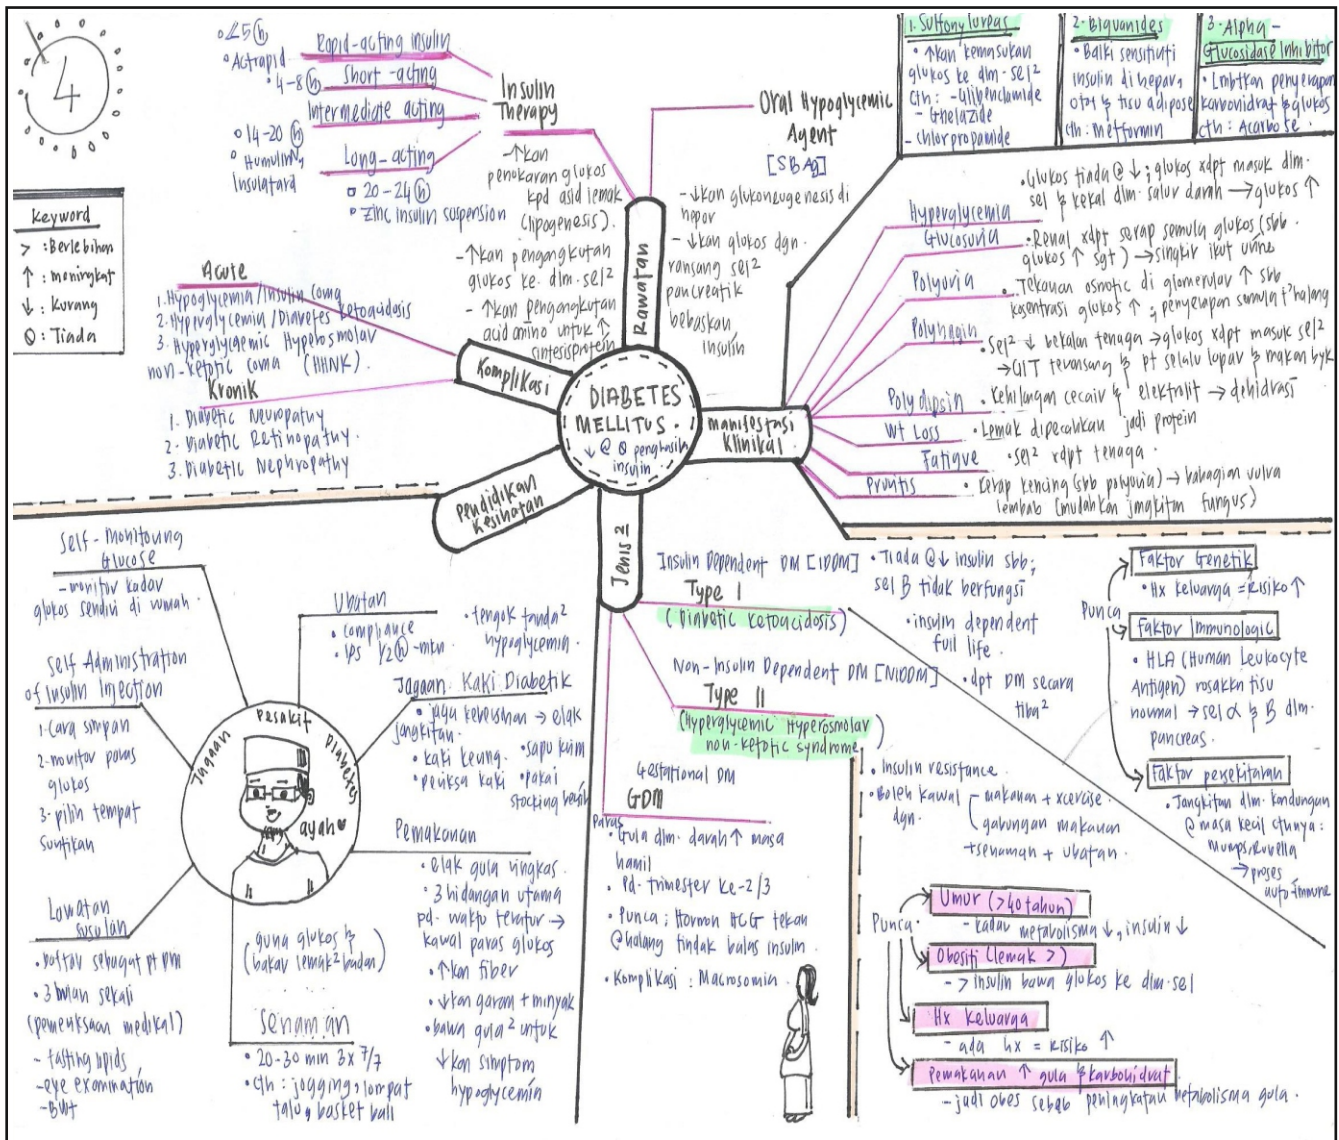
4

Keyword
> : Berlebihan
↑ : meningkat
↓ : Kurang
0 : Tiada

Insulin Therapy
o ≤5 ⓗ
o Actrapid Rapid-acting insulin
o 4-8 ⓗ Short-acting
Intermediate acting
o 14-20 ⓗ
o Humulin, Insulatard Long-acting
o 20-24 ⓗ
o Zinc insulin suspension

- ↑kan penukaran glukos kpd asid lemak (lipogenesis).
- ↑kan pengangkutan glukos ke dlm. sel²
- ↑kan pengangkutan acid amino untuk ↑ sintesis protein

Oral Hypoglycemic Agent [SBAJ]
- ↓kan glukoneugenesis di hepar
- ↓kan glukos dgn. rangsang sel² pancreatik bebaskan insulin

1. Sulfonylureas
• ↑kan kemasukan glukos ke dlm. sel²
Cth: - Glibenclamide
- Gliclazide
- Chlorpropamide

2. Biguanides
• Baiki sensitiviti insulin di hepar, otot & tisu adipose
Cth: Metformin

3. Alpha-Glucosidase Inhibitor
• Lambatkan penyerapan karbohidrat & glukos
Cth: Acarbose

Rawatan

Komplikasi
Acute
1. Hypoglycemia / Insulin coma
2. Hyperglycemia / Diabetes Ketoacidosis
3. Hyperglycemic Hyperosmolar non-ketotic coma (HHNK).
Kronik
1. Diabetic Neuropathy
2. Diabetic Retinopathy.
3. Diabetic Nephropathy

DIABETES MELLITUS.
↓ @ 0 penghasilan insulin

Manifestasi Klinikal
Hyperglycemia • Glukos tiada @ ↓ ; glukos xdpt masuk dlm. sel & kekal dlm. salur darah → glukos ↑
Glucosuria • Renal xdpt serap semula glukos (sbb. glukos ↑ sgt) → singkir ikut urine
Polyuria • Tekanan osmotic di glomerular ↑ sbb kosentrasi glukos ↑ ; penyerapan semula t/halang
Polyphagia • Sel² ↓ bekalan tenaga → glukos xdpt masuk sel² → GIT terangsang & pt selalu lapar & makan byk
Polydipsia • Kehilangan cecair & elektrolit → dehidrasi
Wt Loss • Lemak dipecahkan jadi protein
Fatigue • Sel² xdpt tenaga.
Pruritis • Kerap kencing (sbb polyuria) → bahagian vulva lembab (mudahkan jangkitan fungus)

Pendidikan Kesihatan

Self-Monitoring Glucose
- monitor kadar glukos sendiri di rumah.

Self Administration of insulin injection
1. Cara simpan
2. monitor paras glukos
3. pilih tempat suntikan

Lawatan Susulan
• Daftar sebagai pt DM
• 3 bulan sekali (pemeriksaan medikal)
- fasting lipids
- eye examination
- BUT

Ubatan
• compliance
• 1ps ½ⓗ - mkn
• tengok tanda² hypoglycemia

Jagaan Pesakit Diabetes
ayah♥

Jagaan Kaki Diabetik
• jaga kebersihan → elak jangkitan.
• kaki kering. • sapu krim
• periksa kaki • pakai stocking bersih

Pemakanan
• elak gula ringkas.
• 3 hidangan utama pd. waktu teratur → kawal paras glukos
• ↑kan fiber
• ↓kan garam + minyak
• bawa gula² untuk ↓kan simptom hypoglycemia

(guna glukos & bakar lemak² badan)
Senaman
• 20-30 min 3x 7/7
• Cth: jogging, lompat tali, basket ball

Jenis 2

Insulin Dependent DM [IDDM]
Type I
(Diabetic Ketoacidosis)
• Tiada @ ↓ insulin sbb; sel β tidak berfungsi
• insulin dependent full life.
• dpt DM secara tiba²

Punca
Faktor Genetik
• Hx keluarga = risiko ↑
Faktor Immunologic
• HLA (Human Leukocyte Antigen) rosakkan tisu normal → sel α & β dlm. pancreas.
Faktor persekitaran
• Jangkitan dlm. kandungan @ masa kecil cthnya: mumps, rubella → proses auto-immune

Non-Insulin Dependent DM [NIDDM]
Type II
(Hyperglycemic Hyperosmolar non-ketotic syndrome)
• Insulin resistance
• Boleh kawal dgn. - makanan + xcercise.
- gabungan makanan + senaman + ubatan.

Punca
Umur (>40 tahun)
- kadar metabolisma ↓, insulin ↓
Obesiti (lemak >)
-> insulin bawa glukos ke dlm. sel
Hx keluarga
- ada hx = risiko ↑
Pemakanan ↑ gula & karbohidrat
- jadi obes sebab peningkatan metabolisma gula.

Gestational DM
GDM
• Paras gula dlm. darah ↑ masa hamil
• Pd. trimester ke-2/3
• Punca : Hormon HCG tekan @ halang tindak balas insulin.
• Komplikasi : Macrosomia